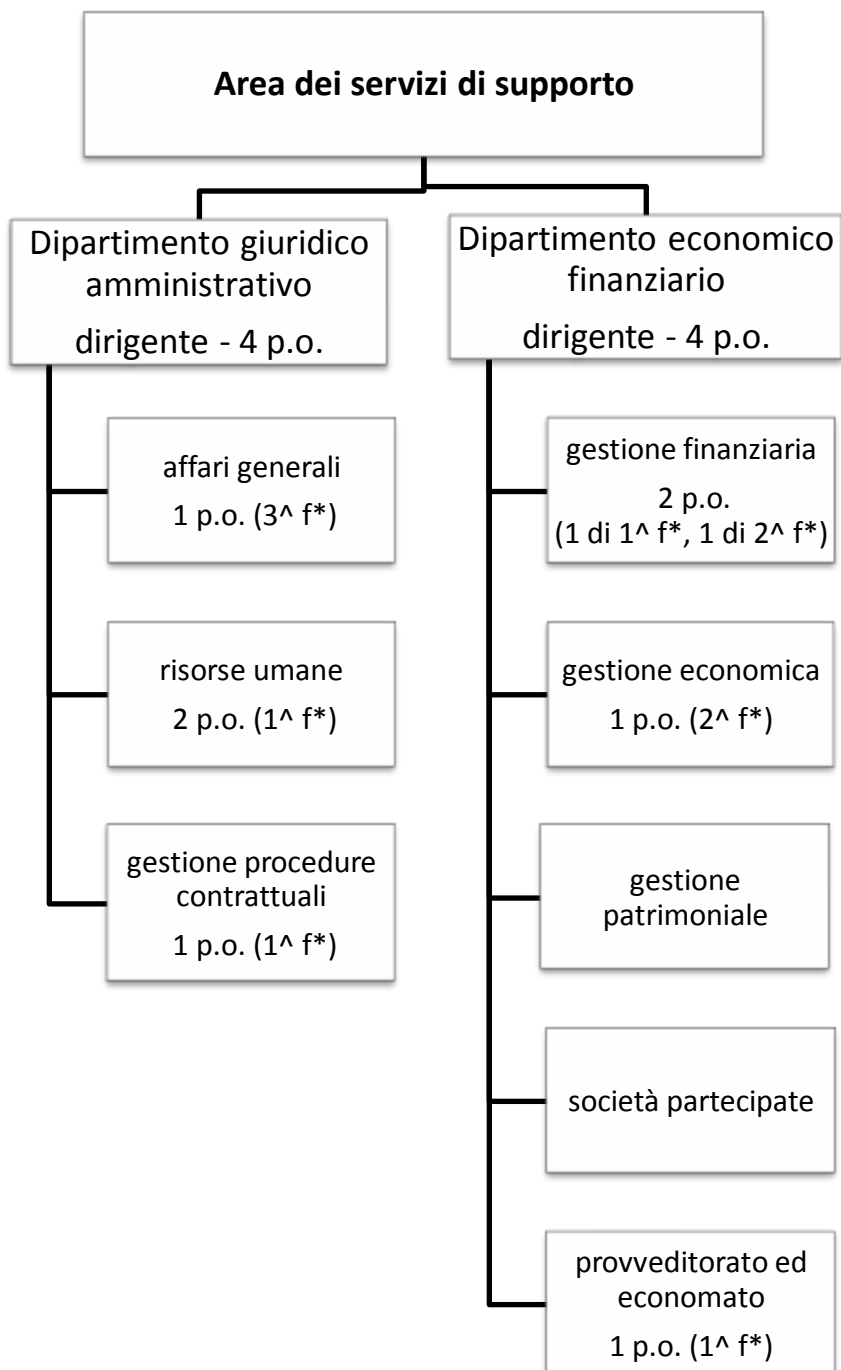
**Area dei servizi di supporto**

Dipartimento giuridico amministrativo
dirigente - 4 p.o.

affari generali
1 p.o. (3^ f*)

risorse umane
2 p.o. (1^ f*)

gestione procedure contrattuali
1 p.o. (1^ f*)

Dipartimento economico finanziario
dirigente - 4 p.o.

gestione finanziaria
2 p.o.
(1 di 1^ f*, 1 di 2^ f*)

gestione economica
1 p.o. (2^ f*)

gestione patrimoniale

società partecipate

provveditorato ed economato
1 p.o. (1^ f*)